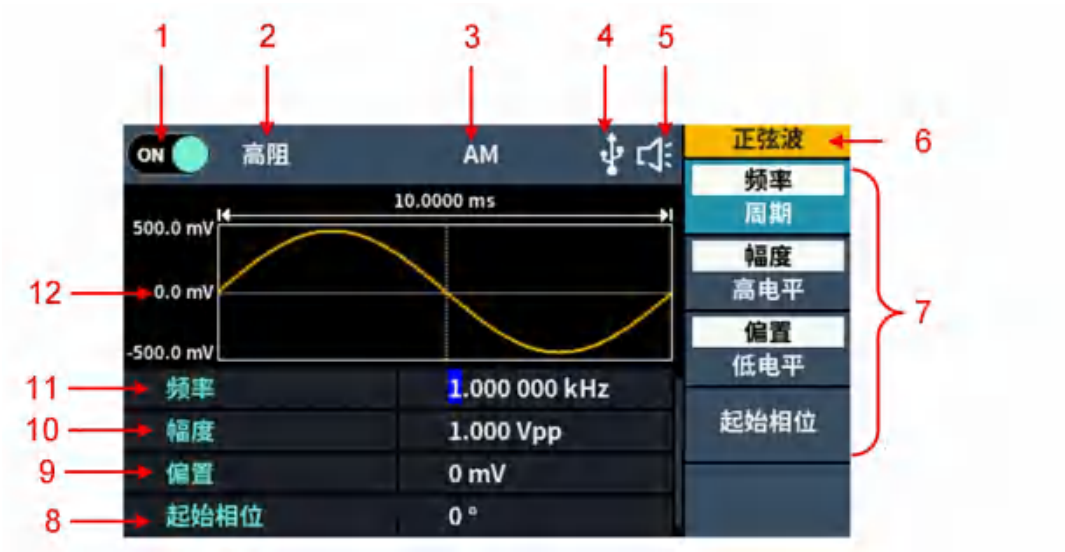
1 2 3 4 5

ON 高阻 AM

正弦波 6

10.0000 ms

500.0 mV

12 0.0 mV

-500.0 mV

频率
周期

幅度
高电平

偏置
低电平

起始相位

7

| | |
|---|---|
| 11 频率 | 1.000 000 kHz |
| 10 幅度 | 1.000 Vpp |
| 9 偏置 | 0 mV |
| 8 起始相位 | 0 ° |